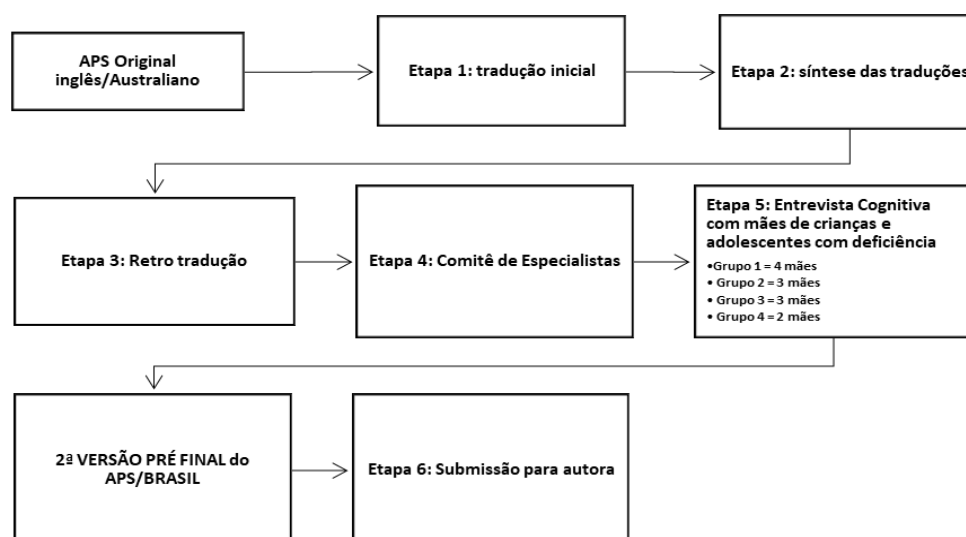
APS Original inglês/Australiano

Etapa 1: tradução inicial

Etapa 2: síntese das traduções

Etapa 3: Retro tradução

Etapa 4: Comitê de Especialistas

Etapa 5: Entrevista Cognitiva com mães de crianças e adolescentes com deficiência

•Grupo 1 = 4 mães
• Grupo 2 = 3 mães
• Grupo 3 = 3 mães
• Grupo 4 = 2 mães

2ª VERSÃO PRÉ FINAL do APS/BRASIL

Etapa 6: Submissão para autora